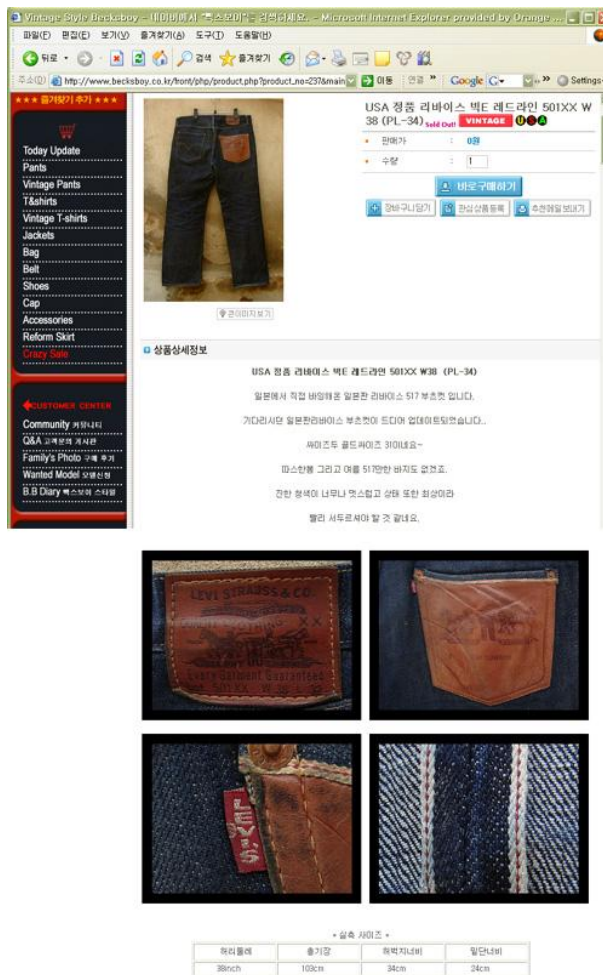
Vintage Style Becksboy - 네이버에서 "벡스보이"를 검색하세요. - Microsoft Internet Explorer provided by Orange ...

파일(F) 편집(E) 보기(V) 즐겨찾기(A) 도구(T) 도움말(H)

뒤로 검색 즐겨찾기

주소(D) http://www.becksboy.co.kr/front/php/product.php?product_no=237&main 이동 연결 Google Settings

★★★ 즐겨찾기 추가 ★★★

Today Update
Pants
Vintage Pants
T&shirts
Vintage T-shirts
Jackets
Bag
Belt
Shoes
Cap
Accessories
Reform Skirt
Crazy Sale

CUSTOMER CENTER
Community 커뮤니티
Q&A 고객문의 게시판
Family's Photo 구매 후기
Wanted Model 모델신청
B.B Diary 벡스보이 스타일

USA 정품 리바이스 빅E 레드라인 501XX W38 (PL-34) Sold Out! VINTAGE

• 판매가 : 0원
• 수량 : 1

바로구매하기
장바구니담기 관심상품등록 추천메일보내기

큰이미지보기

상품상세정보

USA 정품 리바이스 빅E 레드라인 501XX W38 (PL-34)

일본에서 직접 바잉해온 일본판 리바이스 517 부츠컷 입니다.

기다리시던 일본판리바이스 부츠컷이 드디어 업데이트되었습니다..

싸이즈두 골드싸이즈 31이네요~

따스한봄 그리고 여름 517만한 바지도 없겠죠.

진한 청색이 너무나 멋스럽고 상태 또한 최상이라

빨리 서두르셔야 할 것 같네요.

LEVI STRAUSS & CO.
XX
Every Garment Guaranteed

LEVI'S

• 실측 사이즈 •

| 허리둘레 | 총기장 | 허벅지너비 | 밑단너비 |
|---|---|---|---|
| 38inch | 103cm | 34cm | 24cm |